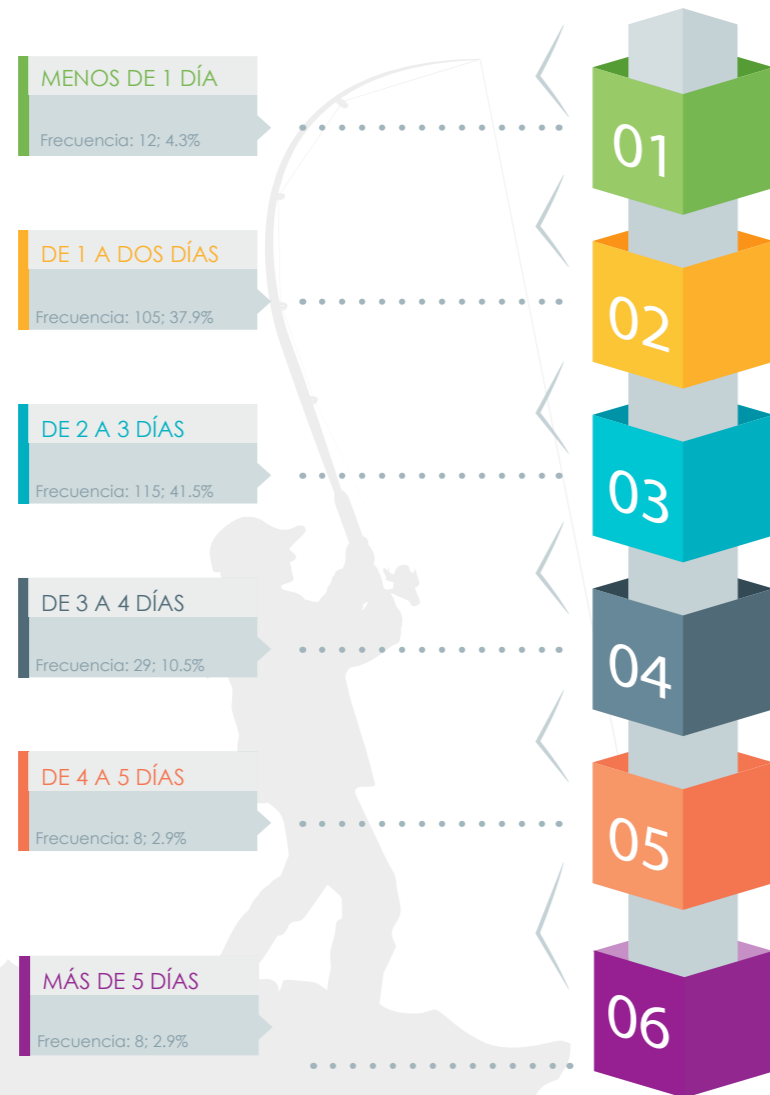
MENOS DE 1 DÍA

Frecuencia: 12; 4.3%

01

DE 1 A DOS DÍAS

Frecuencia: 105; 37.9%

02

DE 2 A 3 DÍAS

Frecuencia: 115; 41.5%

03

DE 3 A 4 DÍAS

Frecuencia: 29; 10.5%

04

DE 4 A 5 DÍAS

Frecuencia: 8; 2.9%

05

MÁS DE 5 DÍAS

Frecuencia: 8; 2.9%

06